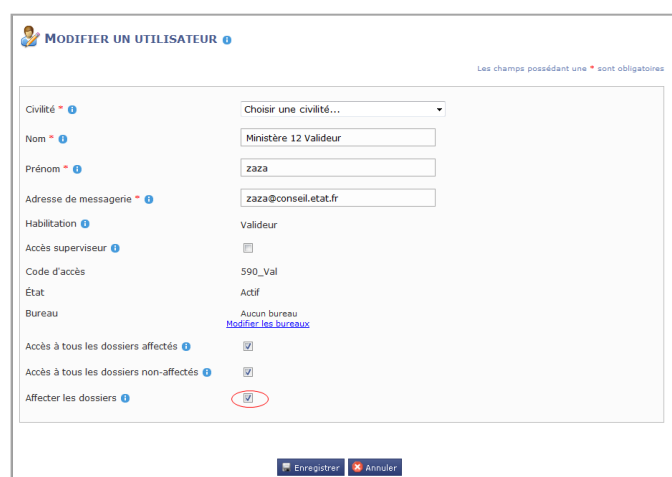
MODIFIER UN UTILISATEUR

Les champs possédant une * sont obligatoires

Civilité * Choisir une civilité...

Nom * Ministère 12 Valideur

Prénom * zaza

Adresse de messagerie * zaza@conseil.etat.fr

Habilitation Valideur

Accès superviseur

Code d'accès 590_Val

État Actif

Bureau Aucun bureau
Modifier les bureaux

Accès à tous les dossiers affectés

Accès à tous les dossiers non-affectés

Affecter les dossiers

Enregistrer Annuler